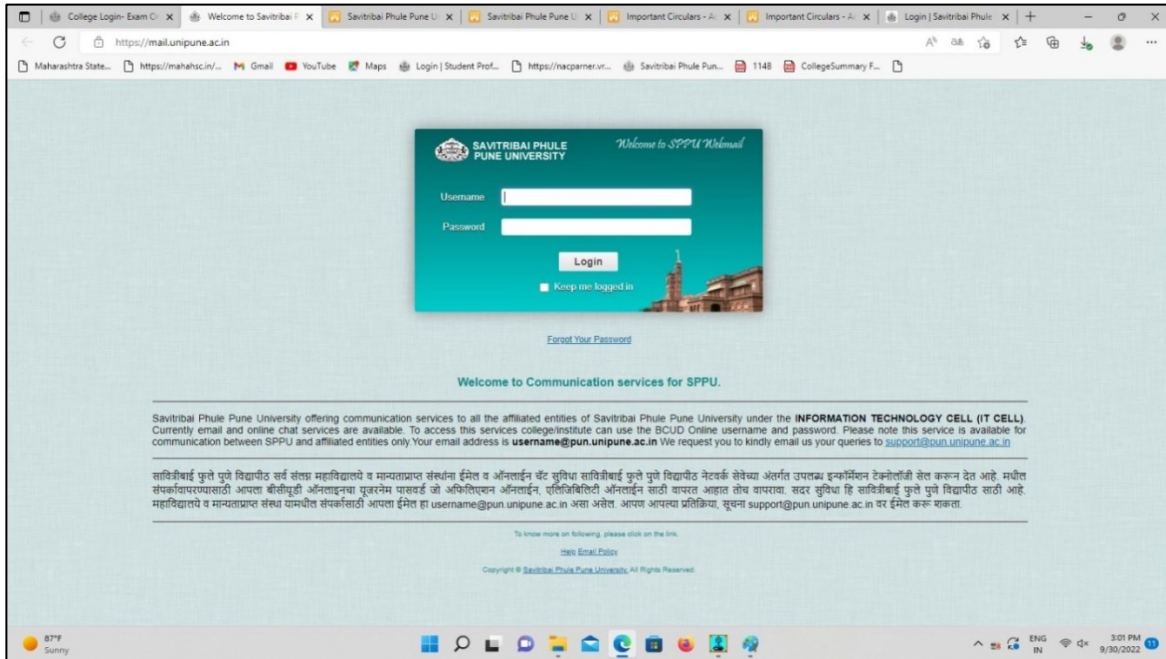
College Login- Exam C ×   Welcome to Savitribai P ×   Savitribai Phule Pune U ×   Savitribai Phule Pune U ×   Important Circulars - A ×   Important Circulars - A ×   Login | Savitribai Phule ×   +

https://mail.unipune.ac.in

Maharashtra State...   https://mahahsc.in/...   Gmail   YouTube   Maps   Login | Student Prof...   https://nacparner.vr...   Savitribai Phule Pun...   1148   CollegeSummary F...

SAVITRIBAI PHULE PUNE UNIVERSITY

Welcome to SPPU Webmail

Username

Password

Login

Keep me logged in

Forgot Your Password

Welcome to Communication services for SPPU.

Savitribai Phule Pune University offering communication services to all the affiliated entities of Savitribai Phule Pune University under the INFORMATION TECHNOLOGY CELL (IT CELL). Currently email and online chat services are available. To access this services college/institute can use the BCUD Online username and password. Please note this service is available for communication between SPPU and affiliated entities only.Your email address is username@pun.unipune.ac.in We request you to kindly email us your queries to support@pun.unipune.ac.in

सावित्रीबाई फुले पुणे विद्यापीठ सर्व संलग्न महाविद्यालये व मान्यताप्राप्त संस्थांना ईमेल व ऑनलाईन चॅट सुविधा सावित्रीबाई फुले पुणे विद्यापीठ नेटवर्क सेवेच्या अंतर्गत उपलब्ध इन्फॉर्मेशन टेक्नोलॉजी सेल करून देत आहे. मधील संपर्कावापरण्यासाठी आपला बीसीयुडी ऑनलाइनचा यूजरनेम पासवर्ड जो अफिलिएशन ऑनलाईन, एलिजिबिलिटी ऑनलाईन साठी वापरत आहात तोच वापरावा. सदर सुविधा हि सावित्रीबाई फुले पुणे विद्यापीठ साठी आहे. महाविद्यालये व मान्यताप्राप्त संस्था यामधील संपर्कासाठी आपला ईमेल हा username@pun.unipune.ac.in असा असेल. आपण आपल्या प्रतिक्रिया, सूचना support@pun.unipune.ac.in वर ईमेल करू शकता.

To know more on following, please click on the link.

Help Email Policy

Copyright © Savitribai Phule Pune University. All Rights Reserved

87°F
Sunny

ENG
IN

3:01 PM
9/30/2022